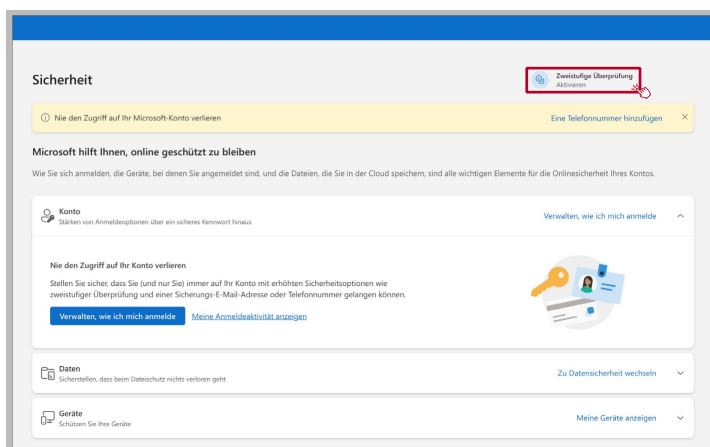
Sicherheit

Zweistufige Überprüfung
Aktivieren

Nie den Zugriff auf Ihr Microsoft-Konto verlieren

Eine Telefonnummer hinzufügen

Microsoft hilft Ihnen, online geschützt zu bleiben

Wie Sie sich anmelden, die Geräte, bei denen Sie angemeldet sind, und die Dateien, die Sie in der Cloud speichern, sind alle wichtigen Elemente für die Onlinesicherheit Ihres Kontos.

Konto
Stärken von Anmeldeoptionen über ein sicheres Kennwort hinaus

Verwalten, wie ich mich anmelde

Nie den Zugriff auf Ihr Konto verlieren

Stellen Sie sicher, dass Sie (und nur Sie) immer auf Ihr Konto mit erhöhten Sicherheitsoptionen wie zweistufiger Überprüfung und einer Sicherungs-E-Mail-Adresse oder Telefonnummer gelangen können.

Verwalten, wie ich mich anmelde

Meine Anmeldeaktivität anzeigen

Daten
Sicherstellen, dass beim Dateischutz nichts verloren geht

Zu Datensicherheit wechseln

Geräte
Schützen Sie Ihre Geräte

Meine Geräte anzeigen